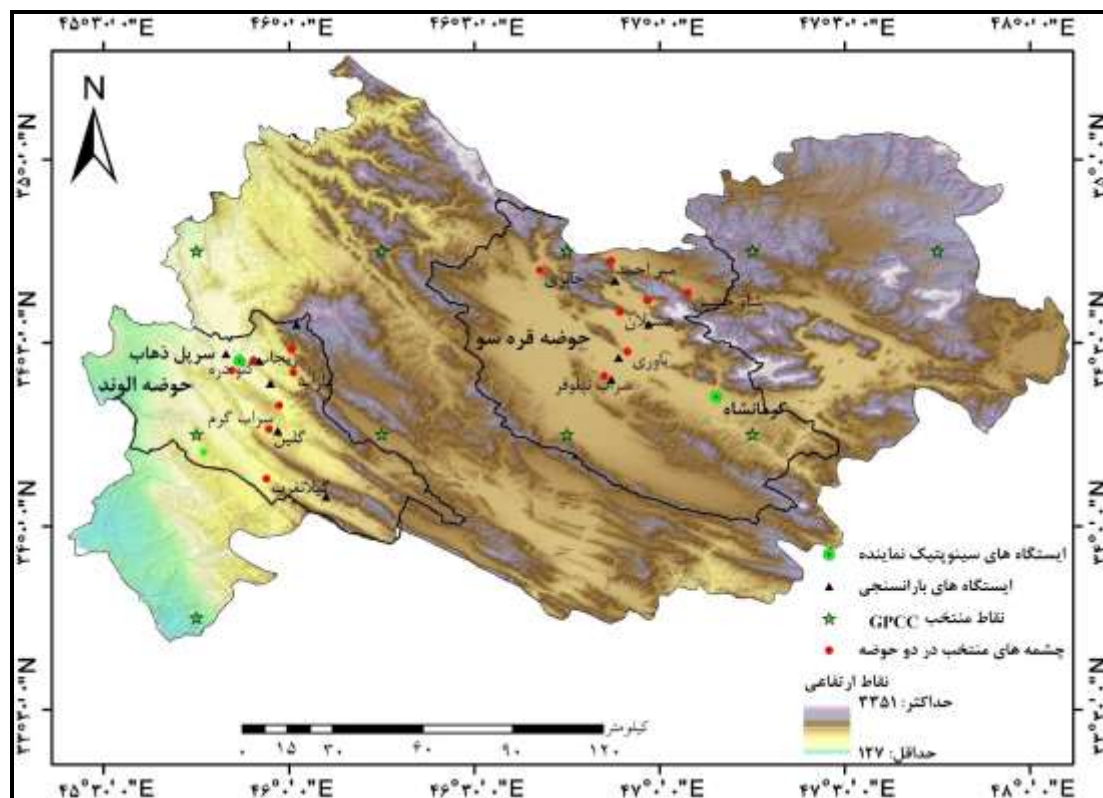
۴۵°۳۰'۰"E ۴۶°۰'۰"E ۴۶°۳۰'۰"E ۴۷°۰'۰"E ۴۷°۳۰'۰"E ۴۸°۰'۰"E

N

۳۵°۰'۰"N
۳۴°۳۰'۰"N
۳۴°۰'۰"N
۳۳°۳۰'۰"N

۳۵°۰'۰"N
۳۴°۳۰'۰"N
۳۴°۰'۰"N
۳۳°۳۰'۰"N

سرپل ذهاب
حوضه الوند
حوضه قره سو
کرمانشاه
سراب گرم
گیلان‌غرب
ماهیدشت
نوری
صحنه
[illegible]

ایستگاه های سینوپتیک نماینده
ایستگاه های بارانسنجی
نقاط منتخب GPCC
چشمه های منتخب در دو حوضه

نقاط ارتفاعی
حداکثر: ۳۳۵۱
حداقل: ۱۲۷

کیلومتر
۰ ۱۵ ۳۰ ۶۰ ۹۰ ۱۲۰

۴۵°۳۰'۰"E ۴۶°۰'۰"E ۴۶°۳۰'۰"E ۴۷°۰'۰"E ۴۷°۳۰'۰"E ۴۸°۰'۰"E